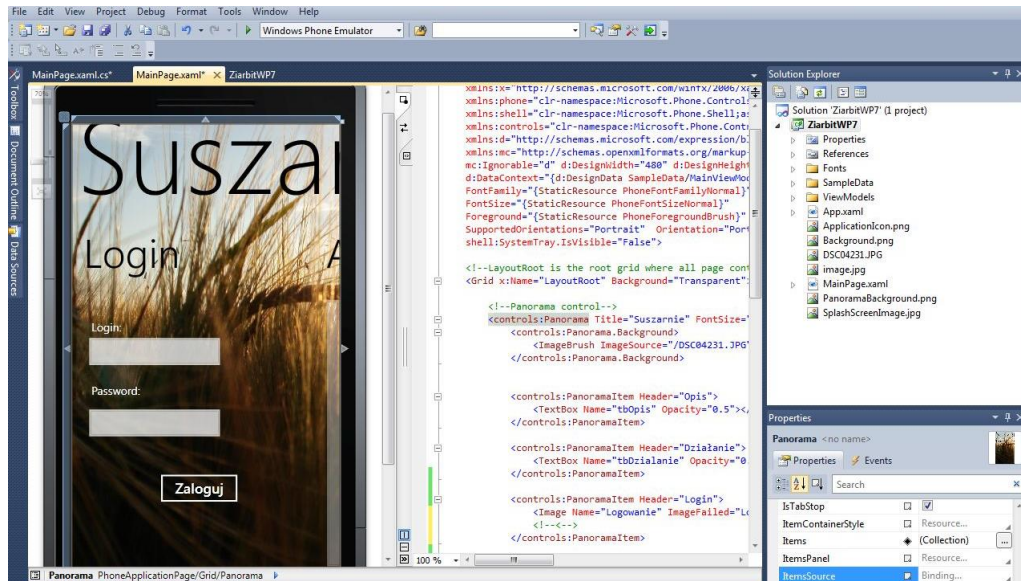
File Edit View Project Debug Format Tools Window Help

Windows Phone Emulator

MainPage.xaml.cs* MainPage.xaml* × ZiarbitWP7

Toolbox Document Outline Data Sources

70%

Suszar

Login A

Login:

Password:

Zaloguj

xmlns:x="http://schemas.microsoft.com/winfx/2006/xa
xmlns:phone="clr-namespace:Microsoft.Phone.Controls
xmlns:shell="clr-namespace:Microsoft.Phone.Shell;as
xmlns:controls="clr-namespace:Microsoft.Phone.Contr
xmlns:d="http://schemas.microsoft.com/expression/bl
xmlns:mc="http://schemas.openxmlformats.org/markup-
mc:Ignorable="d" d:DesignWidth="480" d:DesignHeight
d:DataContext="{d:DesignData SampleData/MainViewMod
FontFamily="{StaticResource PhoneFontFamilyNormal}"
FontSize="{StaticResource PhoneFontSizeNormal}"
Foreground="{StaticResource PhoneForegroundBrush}"
SupportedOrientations="Portrait" Orientation="Port
shell:SystemTray.IsVisible="False">

<!--LayoutRoot is the root grid where all page cont
<Grid x:Name="LayoutRoot" Background="Transparent">

<!--Panorama control-->
<controls:Panorama Title="Suszarnie" FontSize="
<controls:Panorama.Background>
<ImageBrush ImageSource="/DSC04231.JPG"
</controls:Panorama.Background>

<controls:PanoramaItem Header="Opis">
<TextBox Name="tbOpis" Opacity="0.5"></
</controls:PanoramaItem>

<controls:PanoramaItem Header="Działanie">
<TextBox Name="tbDzialanie" Opacity="0
</controls:PanoramaItem>

<controls:PanoramaItem Header="Login">
<Image Name="Logowanie" ImageFailed="Lo
<!--<-->
</controls:PanoramaItem>

100 %

Panorama PhoneApplicationPage/Grid/Panorama

Solution Explorer

Solution 'ZiarbitWP7' (1 project)
ZiarbitWP7
Properties
References
Fonts
SampleData
ViewModels
App.xaml
ApplicationIcon.png
Background.png
DSC04231.JPG
image.jpg
MainPage.xaml
PanoramaBackground.png
SplashScreenImage.jpg

Properties

Panorama <no name>

Properties Events

Search

| IsTabStop | ☑ |
|---|---|
| ItemContainerStyle | Resource... |
| Items | (Collection) |
| ItemsPanel | Resource... |
| ItemsSource | Binding... |